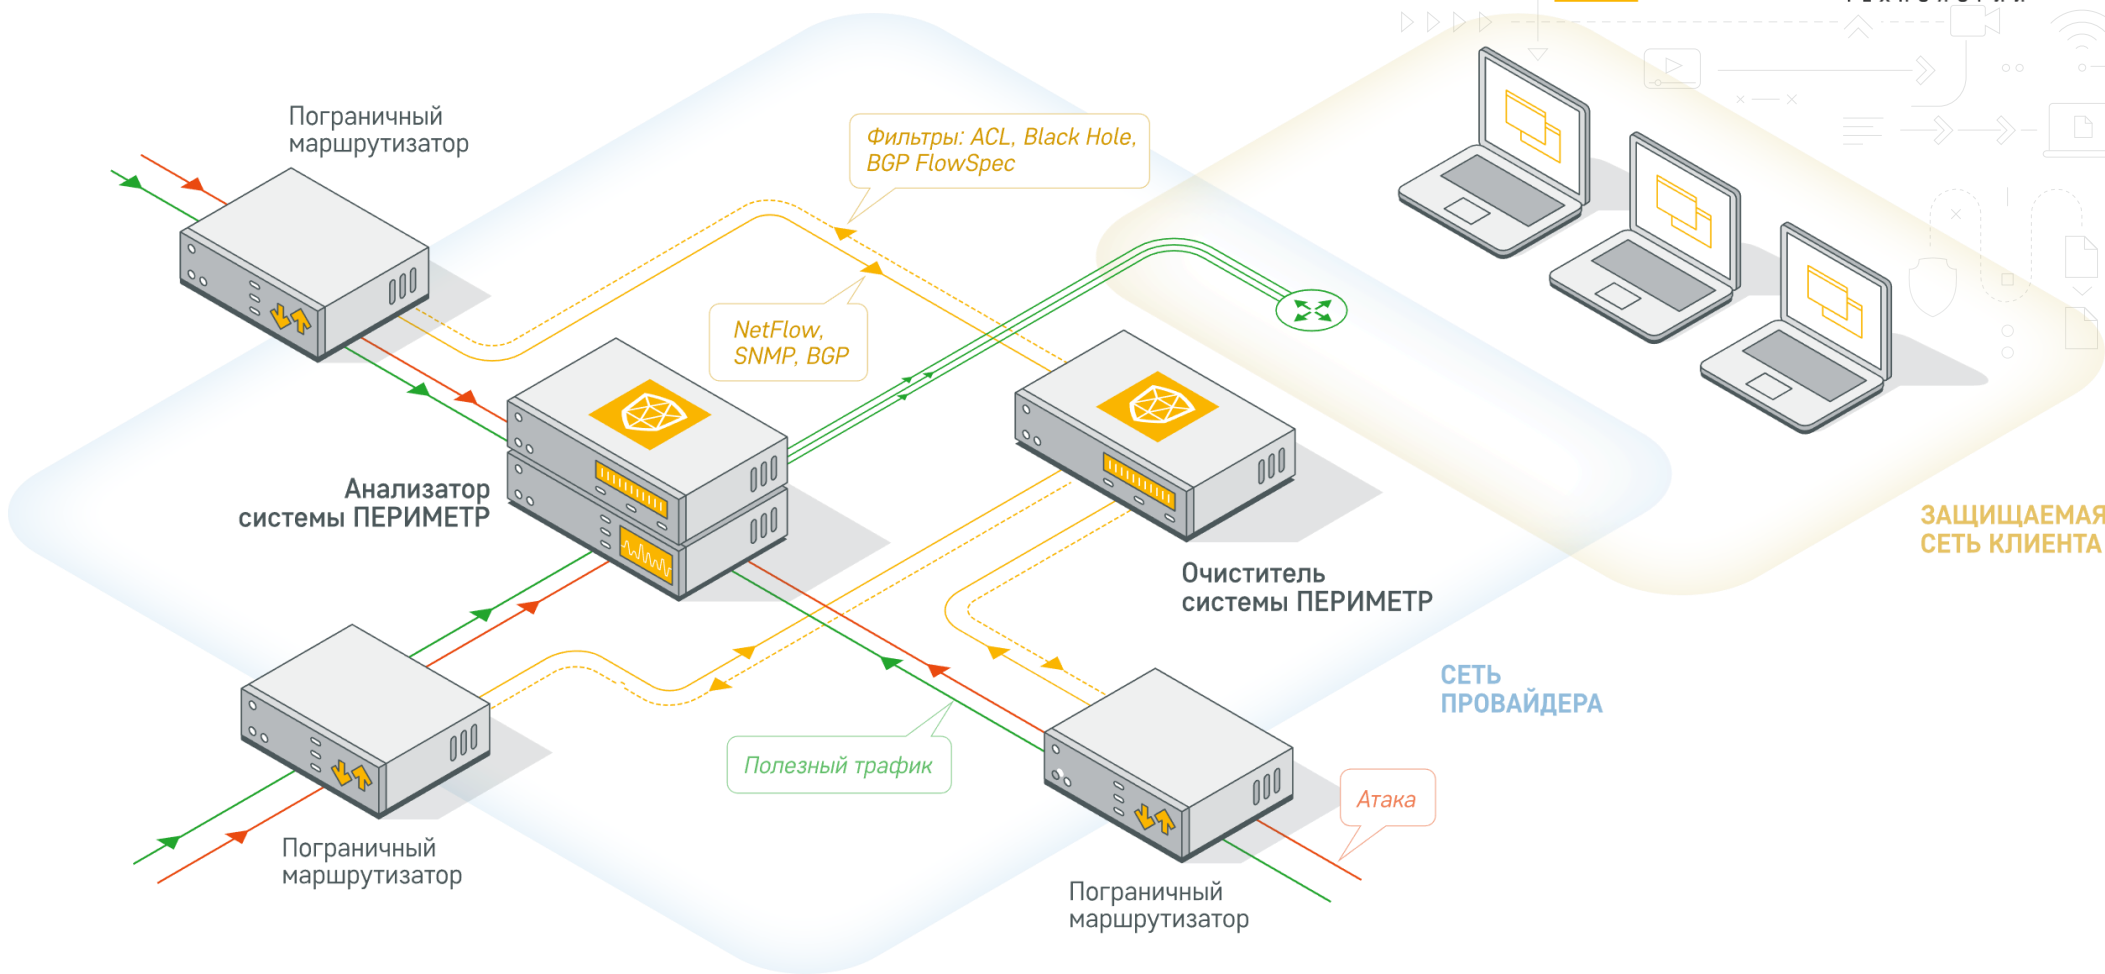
Пограничный маршрутизатор

Фильтры: ACL, Black Hole, BGP FlowSpec

NetFlow, SNMP, BGP

Анализатор системы ПЕРИМЕТР

Очиститель системы ПЕРИМЕТР

ЗАЩИЩАЕМАЯ СЕТЬ КЛИЕНТА

СЕТЬ ПРОВАЙДЕРА

Полезный трафик

Атака

Пограничный маршрутизатор

Пограничный маршрутизатор